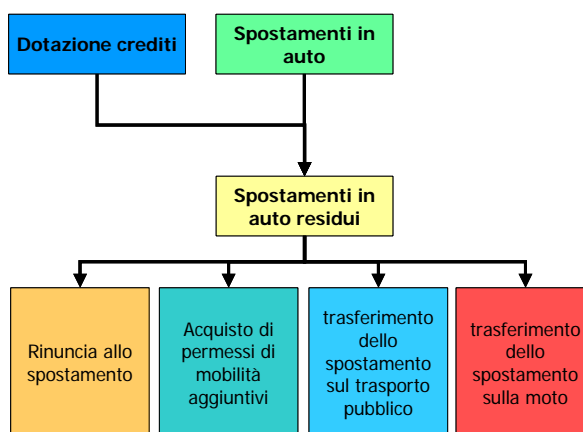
Dotazione crediti

Spostamenti in auto

Spostamenti in auto residui

Rinuncia allo spostamento

Acquisto di permessi di mobilità aggiuntivi

trasferimento dello spostamento sul trasporto pubblico

trasferimento dello spostamento sulla moto